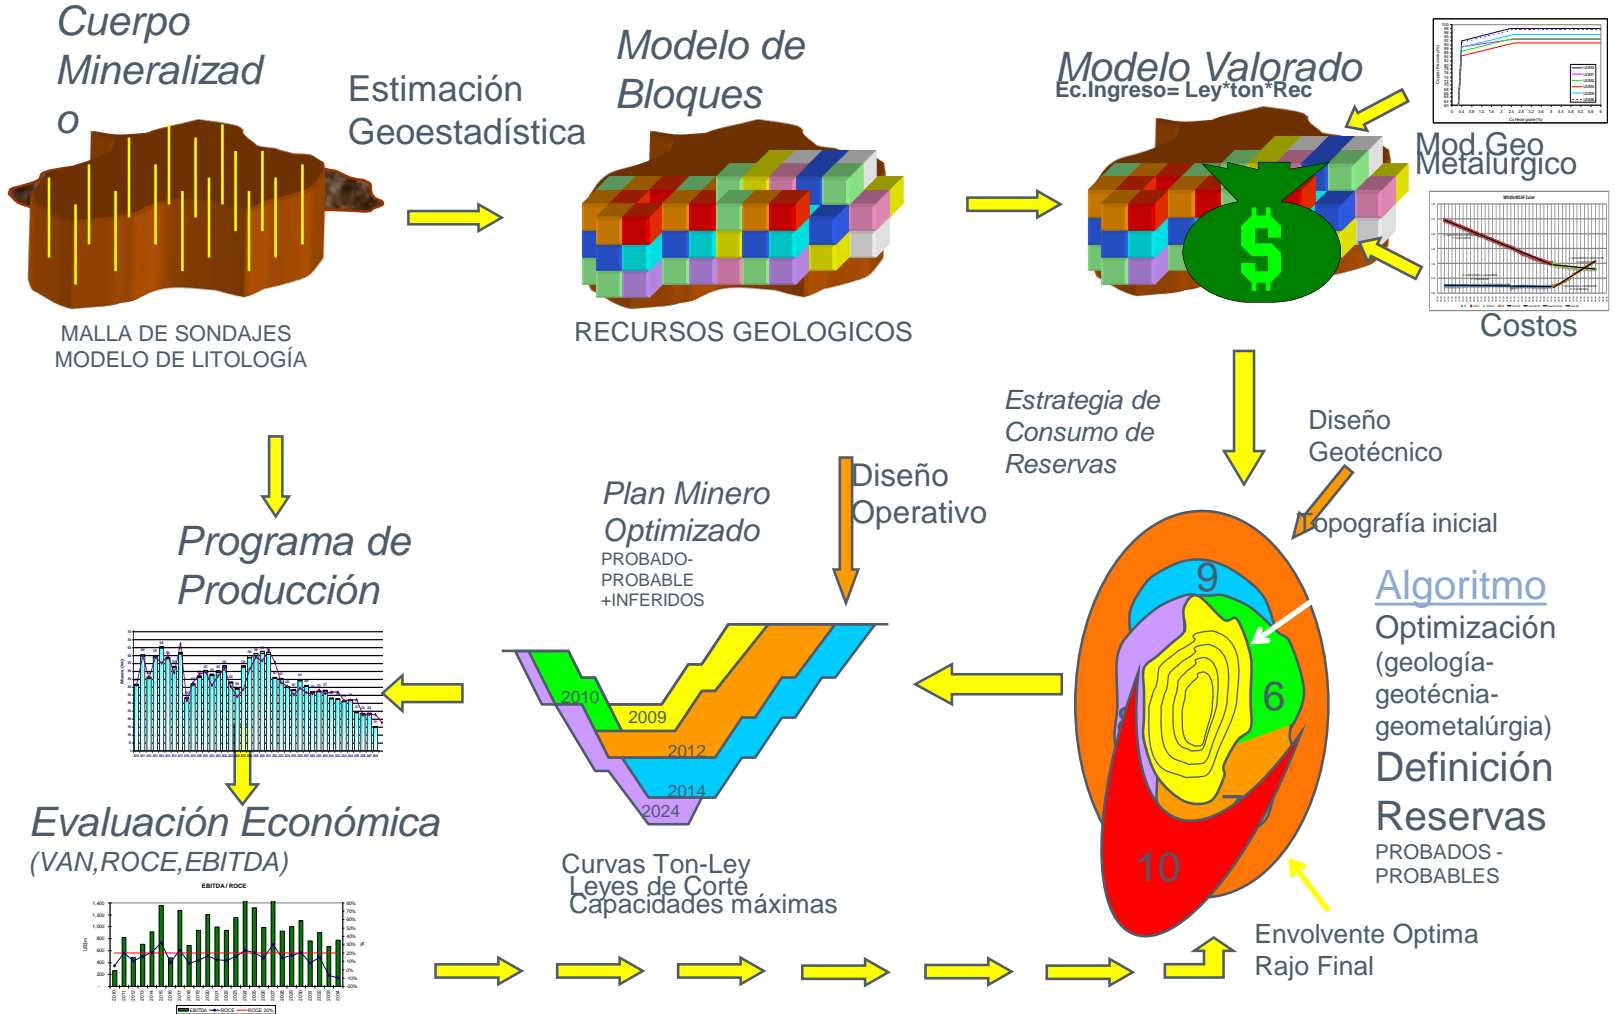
Cuerpo Mineralizado

Estimación Geoestadística

Modelo de Bloques

Modelo Valorado
Ec.Ingreso= Ley*ton*Rec

Mod.Geo Metalurgico

Costos

MALLA DE SONDAJES
MODELO DE LITOLOGÍA

RECURSOS GEOLOGICOS

Estrategia de Consumo de Reservas

Diseño Geotécnico

Topografía inicial

Diseño Operativo

Plan Minero Optimizado
PROBADO-PROBABLE +INFERIDOS

Programa de Producción

Algoritmo
Optimización (geología-geotécnia-geometalúrgia)
Definición Reservas
PROBADOS - PROBABLES

9
6
10

2010
2009
2012
2014
2024

Evaluación Económica
(VAN,ROCE,EBITDA)

EBITDA / ROCE

Curvas Ton-Ley
Leyes de Corte
Capacidades máximas

Envolvente Optima Rajo Final